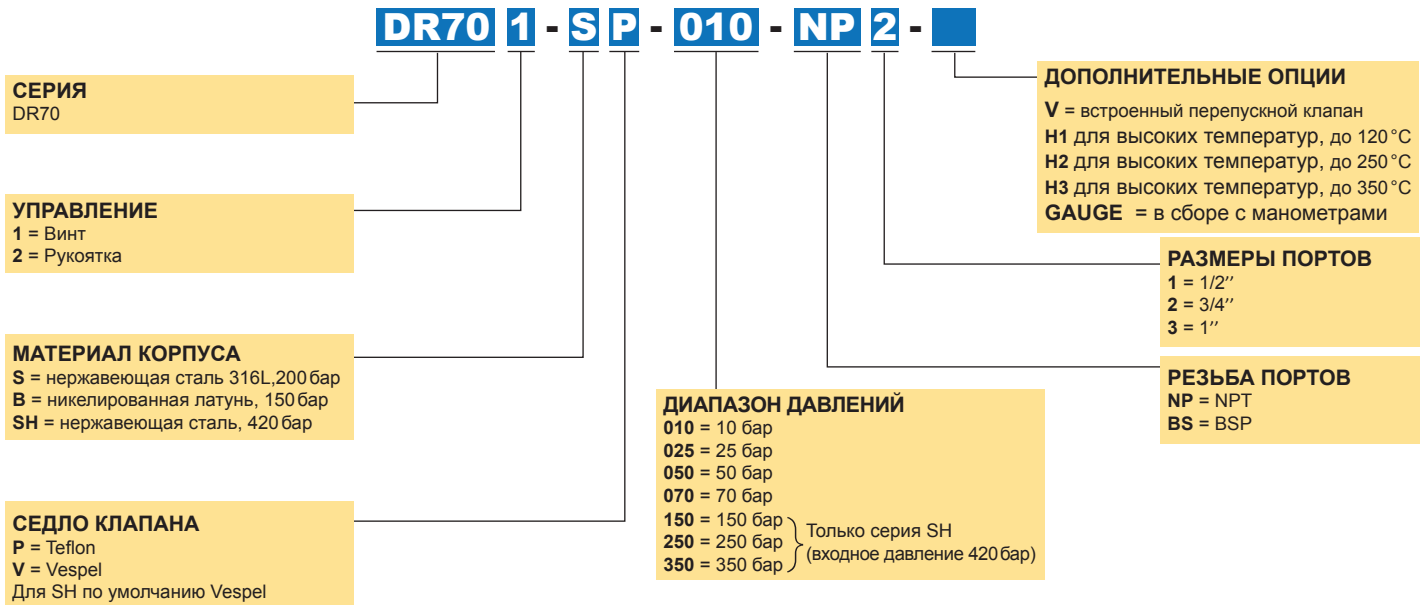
DR70 1 - S P - 010 - NP 2 -

СЕРИЯ
DR70

УПРАВЛЕНИЕ
1 = Винт
2 = Рукоятка

МАТЕРИАЛ КОРПУСА
S = нержавеющая сталь 316L,200 бар
B = никелированная латунь, 150 бар
SH = нержавеющая сталь, 420 бар

СЕДЛО КЛАПАНА
P = Teflon
V = Vespel
Для SH по умолчанию Vespel

ДИАПАЗОН ДАВЛЕНИЙ
010 = 10 бар
025 = 25 бар
050 = 50 бар
070 = 70 бар
150 = 150 бар
250 = 250 бар
350 = 350 бар
Только серия SH (входное давление 420 бар)

ДОПОЛНИТЕЛЬНЫЕ ОПЦИИ
V = встроенный перепускной клапан
H1 для высоких температур, до 120 °C
H2 для высоких температур, до 250 °C
H3 для высоких температур, до 350 °C
GAUGE = в сборе с манометрами

РАЗМЕРЫ ПОРТОВ
1 = 1/2′′
2 = 3/4′′
3 = 1′′

РЕЗЬБА ПОРТОВ
NP = NPT
BS = BSP